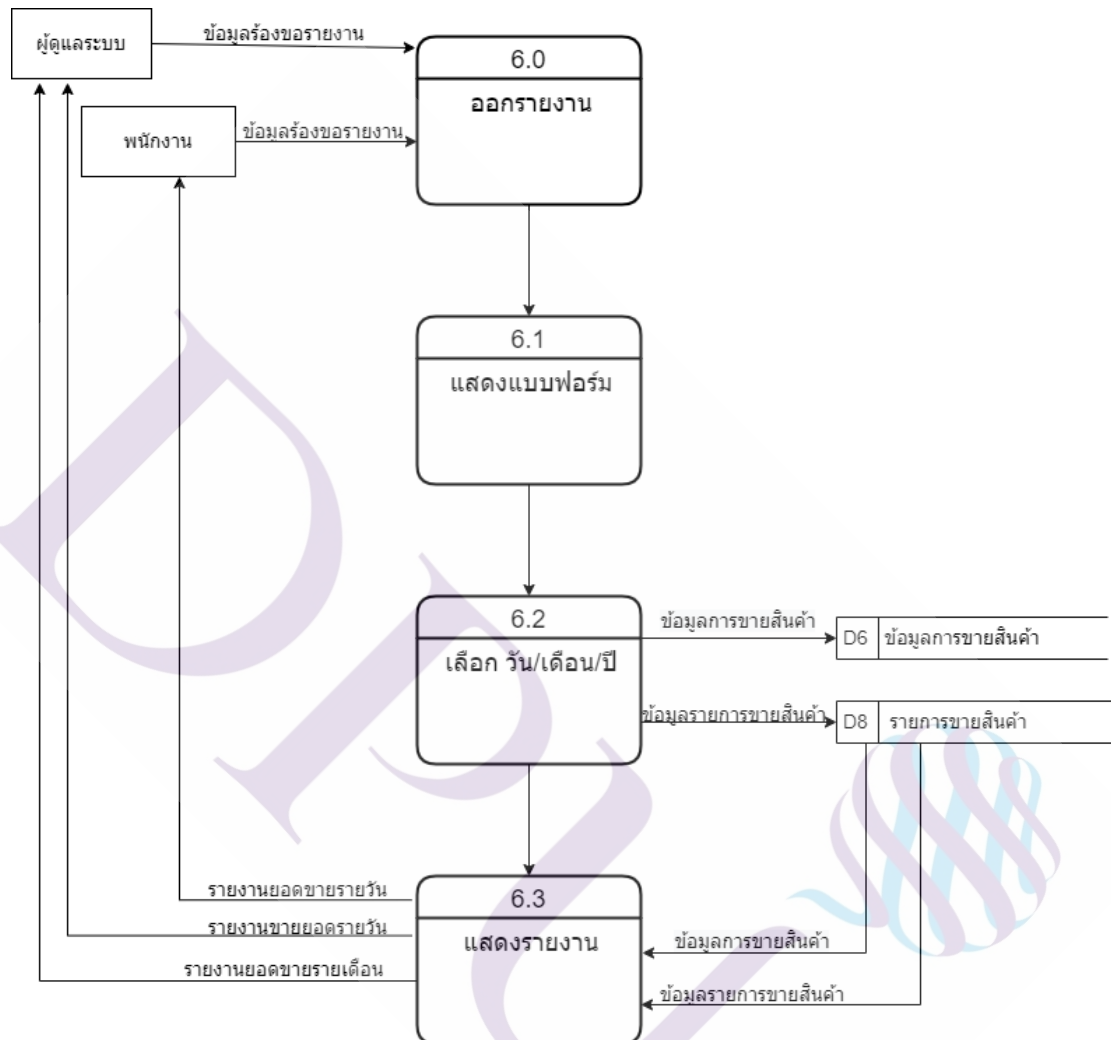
ผู้ดูแลระบบ

ข้อมูลร้องขอรายงาน

6.0

ออกรายงาน

พนักงาน

ข้อมูลร้องขอรายงาน

6.1

แสดงแบบฟอร์ม

6.2

เลือก วัน/เดือน/ปี

ข้อมูลการขายสินค้า

D6 ข้อมูลการขายสินค้า

ข้อมูลรายการขายสินค้า

D8 รายการขายสินค้า

รายงานยอดขายรายวัน

รายงานขายยอดรายวัน

รายงานยอดขายรายเดือน

6.3

แสดงรายงาน

ข้อมูลการขายสินค้า

ข้อมูลรายการขายสินค้า